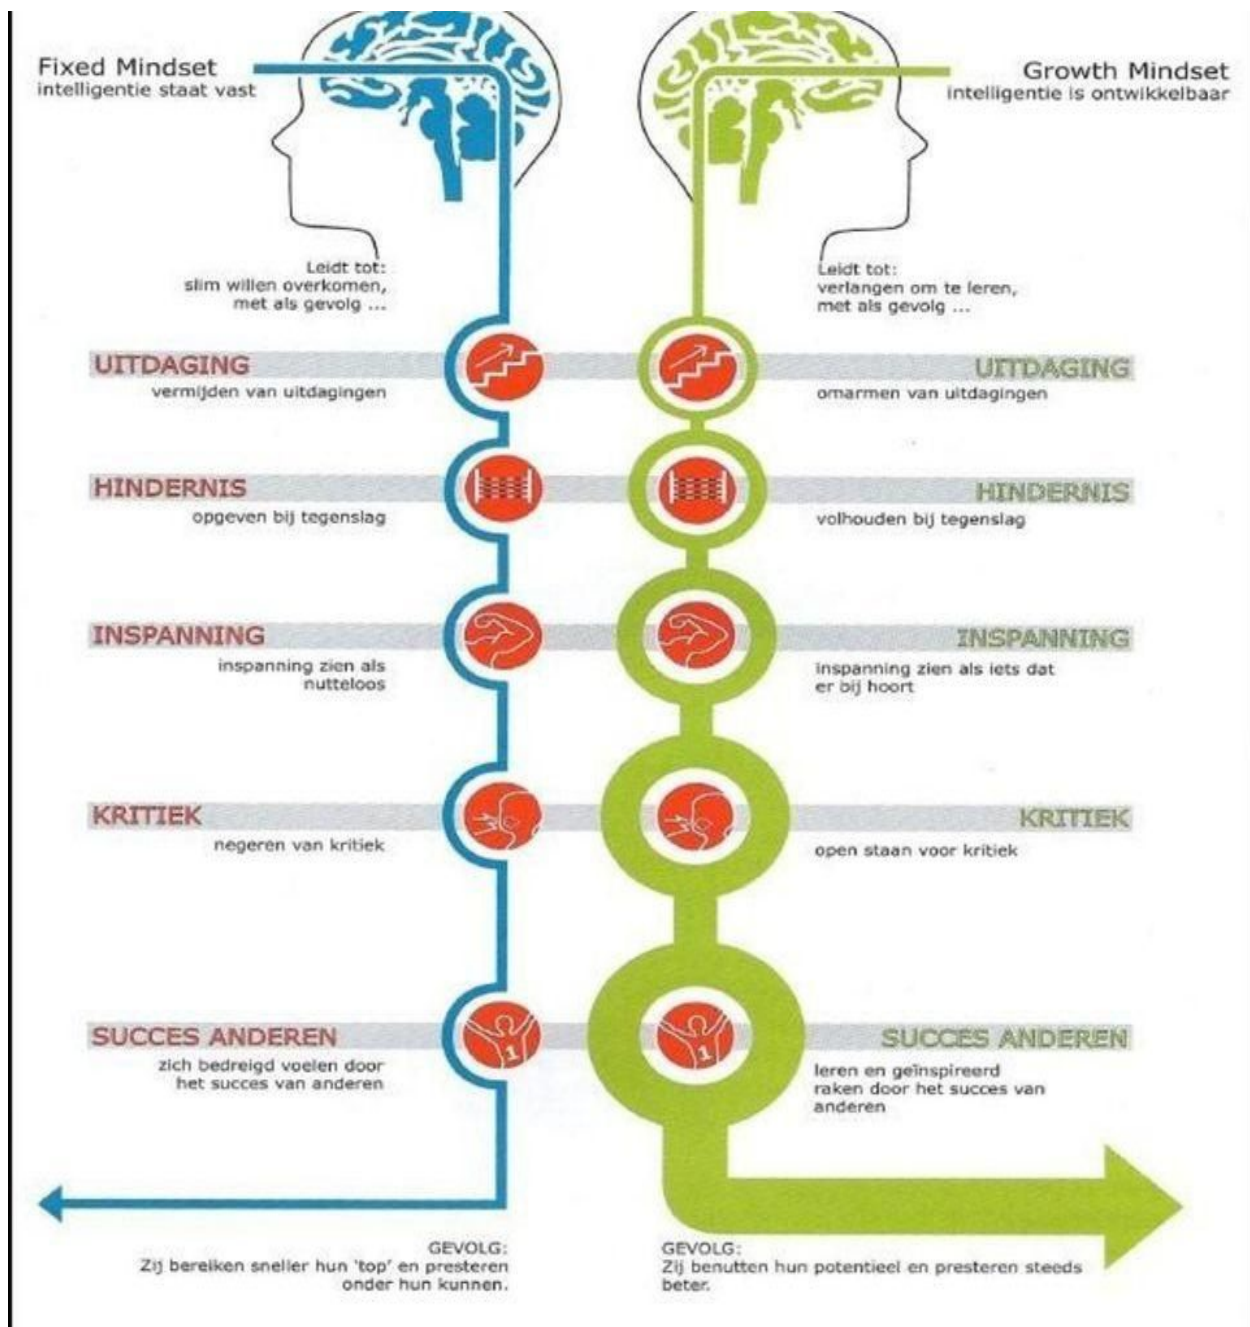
Fixed Mindset
intelligentie staat vast

Growth Mindset
intelligentie is ontwikkelbaar

Leidt tot:
slim willen overkomen,
met als gevolg ...

Leidt tot:
verlangen om te leren,
met als gevolg ...

UITDAGING
vermijden van uitdagingen

UITDAGING
omarmen van uitdagingen

HINDERNIS
opgeven bij tegenslag

HINDERNIS
volhouden bij tegenslag

INSPANNING
inspanning zien als nutteloos

INSPANNING
inspanning zien als iets dat er bij hoort

KRITIEK
negeren van kritiek

KRITIEK
open staan voor kritiek

SUCCES ANDEREN
zich bedreigd voelen door het succes van anderen

SUCCES ANDEREN
leren en geïnspireerd raken door het succes van anderen

GEVOLG:
Zij bereiken sneller hun 'top' en presteren onder hun kunnen.

GEVOLG:
Zij benutten hun potentieel en presteren steeds beter.